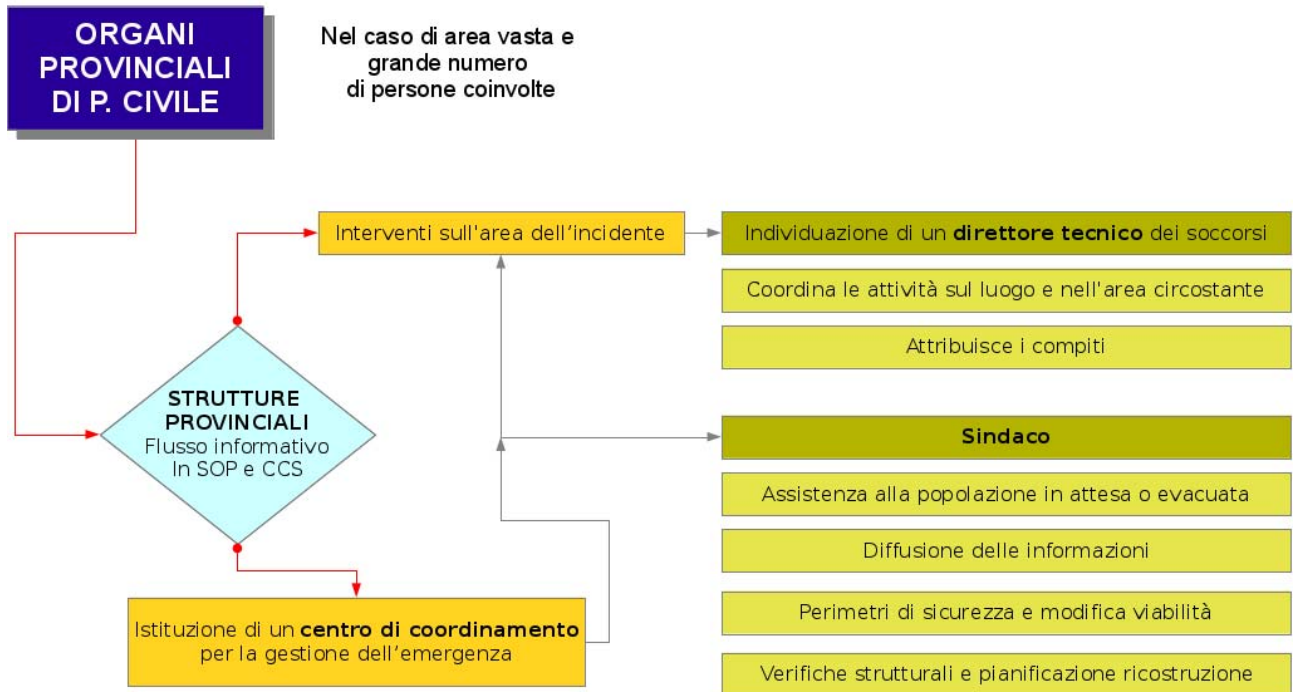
ORGANI PROVINCIALI DI P. CIVILE

Nel caso di area vasta e grande numero di persone coinvolte

Interventi sull'area dell'incidente

Individuazione di un **direttore tecnico** dei soccorsi

Coordina le attività sul luogo e nell'area circostante

Attribuisce i compiti

STRUTTURE PROVINCIALI
Flusso informativo
In SOP e CCS

Sindaco

Assistenza alla popolazione in attesa o evacuata

Diffusione delle informazioni

Perimetri di sicurezza e modifica viabilità

Istituzione di un **centro di coordinamento** per la gestione dell'emergenza

Verifiche strutturali e pianificazione ricostruzione